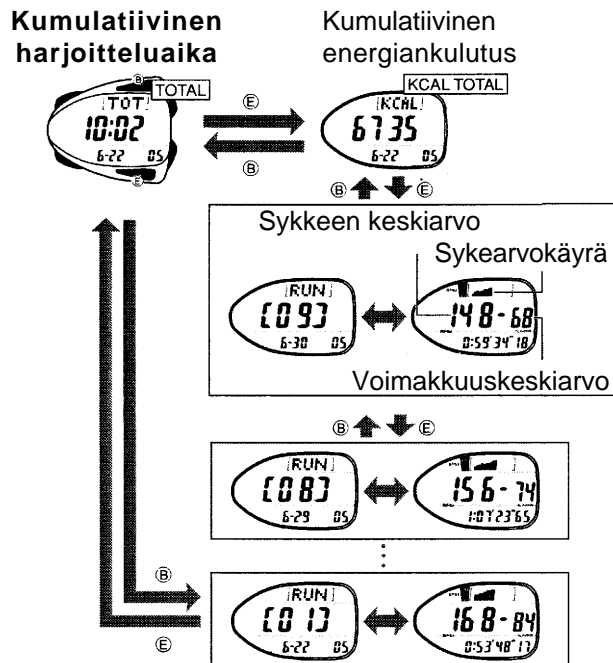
Kumulatiivinen harjoitteluaika

Kumulatiivinen energiankulutus

Ⓑ TOTAL

TOT
10:02
6-22 05

Ⓔ

Ⓑ

KCAL TOTAL

KCAL
6735
6-22 05

Ⓑ Ⓔ

Sykkeen keskiarvo

Sykearvokäyrä

RUN
[093]
6-30 05

148-68
0:59'34"18

Voimakkuuskeskiarvo

Ⓑ Ⓔ

RUN
[083]
6-29 05

156-74
1:07'23"65

Ⓑ

RUN
[013]
6-22 05

168-84
0:53'48"17

Ⓔ